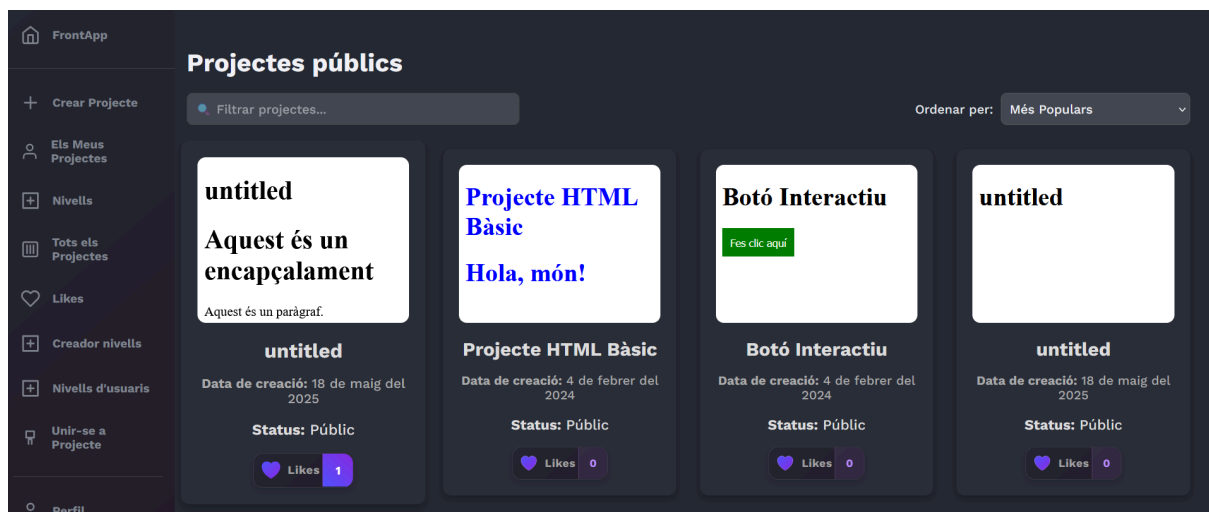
FrontApp

Crear Projecte

Els Meus Projectes

Nivells

Tots els Projectes

Likes

Creador nivells

Nivells d'usuaris

Unir-se a Projecte

Perfil

Projectes públics

Filtrar projectes...

Ordenar per: Més Populars

untitled

Aquest és un encapçalament

Aquest és un paràgraf.

untitled

Data de creació: 18 de maig del 2025

Status: Públic

Likes 1

Projecte HTML Bàsic

Hola, món!

Projecte HTML Bàsic

Data de creació: 4 de febrer del 2024

Status: Públic

Likes 0

Botó Interactiu

Fes clic aquí

Botó Interactiu

Data de creació: 4 de febrer del 2024

Status: Públic

Likes 0

untitled

untitled

Data de creació: 18 de maig del 2025

Status: Públic

Likes 0